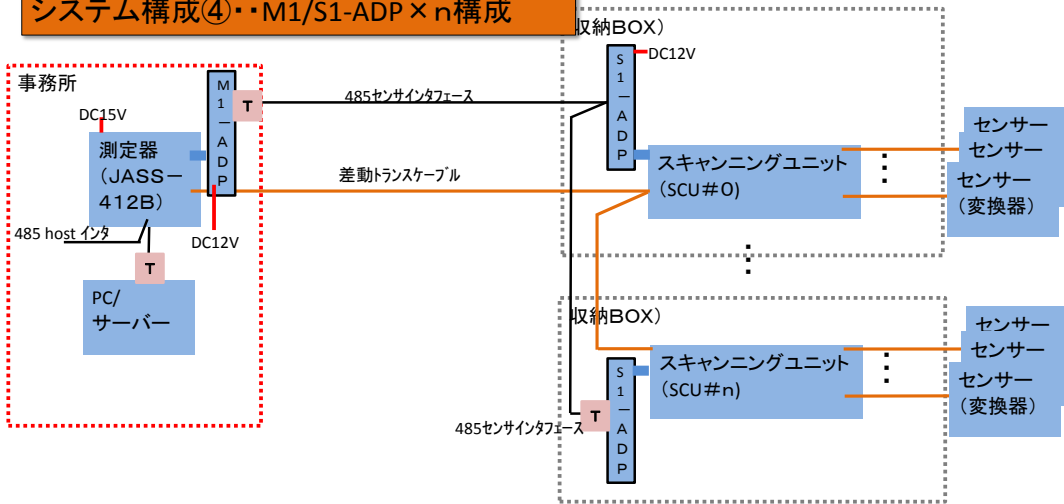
システム構成④・・M1/S1-ADP×n構成

事務所

DC15V

測定器
（JASS－
412B）

485 host インタ

T

PC/
サーバー

M
1
－
A
D
P

T

DC12V

485センサインタフェース

差動トランスケーブル

収納BOX）

S
1
－
A
D
P

DC12V

スキャンニングユニット
（SCU＃0）

センサー
センサー
センサー
（変換器）

収納BOX）

スキャンニングユニット
（SCU＃n）

S
1
－
A
D
P

T

485センサインタフェース

センサー
センサー
センサー
（変換器）